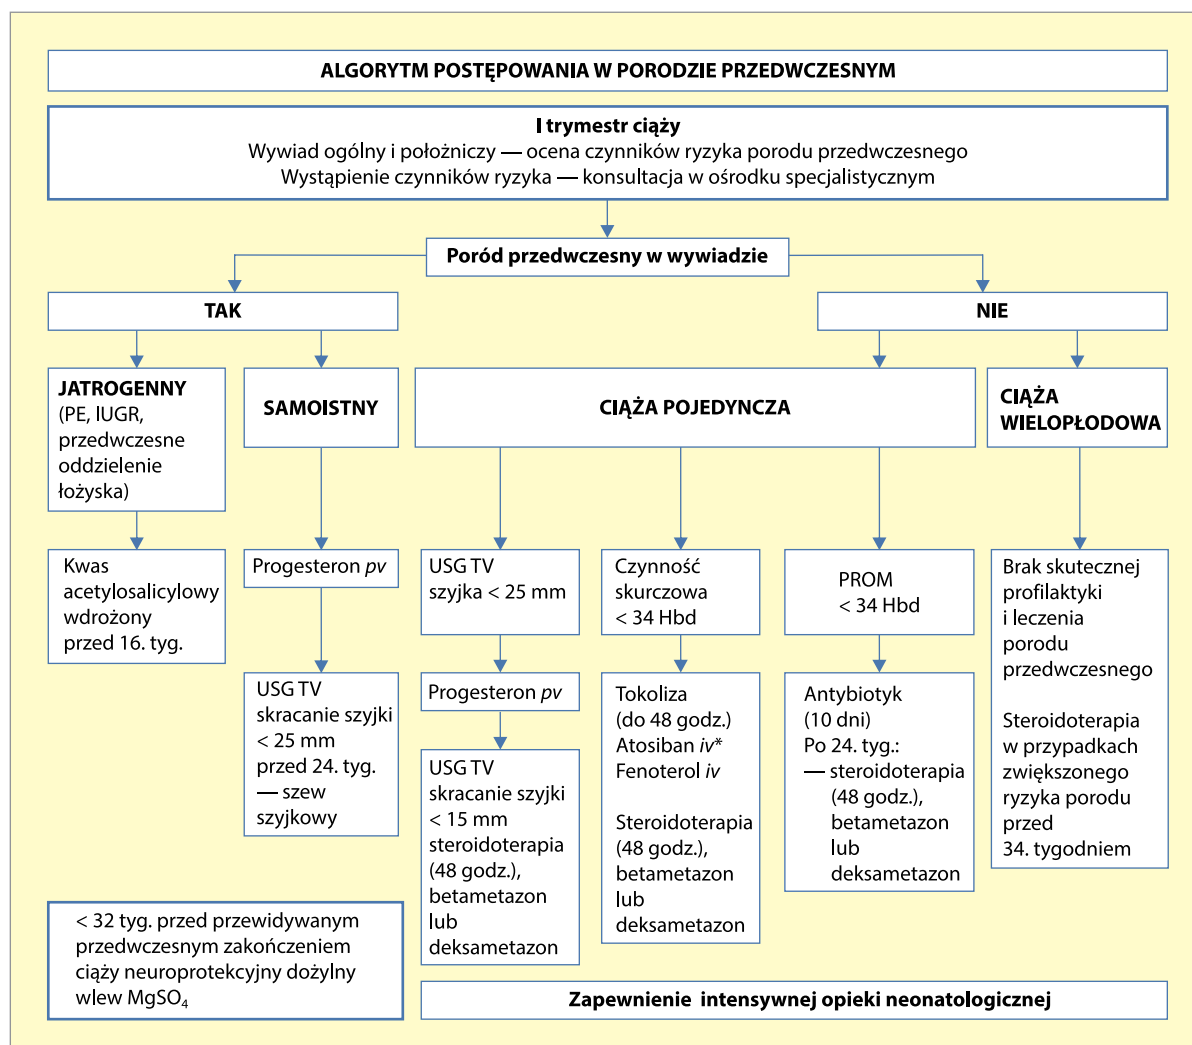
ALGORYTM POSTĘPOWANIA W PORODZIE PRZEDWCZESNYM

I trymestr ciąży
Wywiad ogólny i położniczy — ocena czynników ryzyka porodu przedwczesnego
Wystąpienie czynników ryzyka — konsultacja w ośrodku specjalistycznym

Poród przedwczesny w wywiadzie

TAK

NIE

JATROGENNY (PE, IUGR, przedwczesne oddzielenie łożyska)

SAMOISTNY

CIĄŻA POJEDYNCZA

CIĄŻA WIELOPŁODOWA

Kwas acetylosalicylowy wdrożony przed 16. tyg.

Progesteron *pv*

USG TV skracanie szyjki < 25 mm przed 24. tyg. — szew szyjkowy

USG TV szyjka < 25 mm

Progesteron *pv*

USG TV skracanie szyjki < 15 mm steroidoterapia (48 godz.), betametazon lub deksametazon

Czynność skurczowa < 34 Hbd

Tokoliza (do 48 godz.) Atosiban *iv*\* Fenoterol *iv*

Steroidoterapia (48 godz.), betametazon lub deksametazon

PROM < 34 Hbd

Antybiotyk (10 dni) Po 24. tyg.: — steroidoterapia (48 godz.), betametazon lub deksametazon

Brak skutecznej profilaktyki i leczenia porodu przedwczesnego

Steroidoterapia w przypadkach zwiększonego ryzyka porodu przed 34. tygodniem

< 32 tyg. przed przewidywanym przedwczesnym zakończeniem ciąży neuroprotekcyjny dożylny wlew $MgSO_4$

Zapewnienie intensywnej opieki neonatologicznej